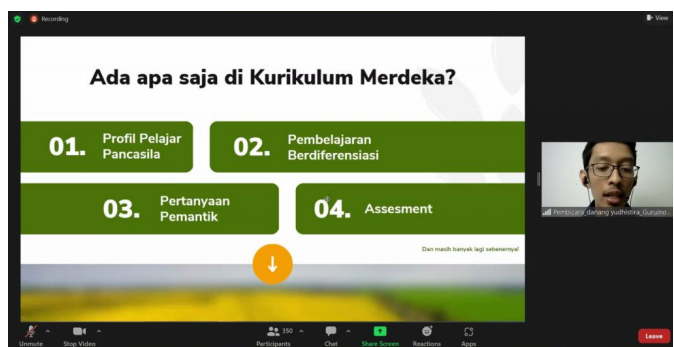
Recording

View

Ada apa saja di Kurikulum Merdeka?

01. Profil Pelajar Pancasila

02. Pembelajaran Berdiferensiasi

03. Pertanyaan Pemantik

04. Assesment

Dan masih banyak lagi sebenernya!

Pembicara_danang yudhistira_Guruino...

Unmute

Stop Video

350

Participants

Chat

Share Screen

Reactions

Apps

Leave